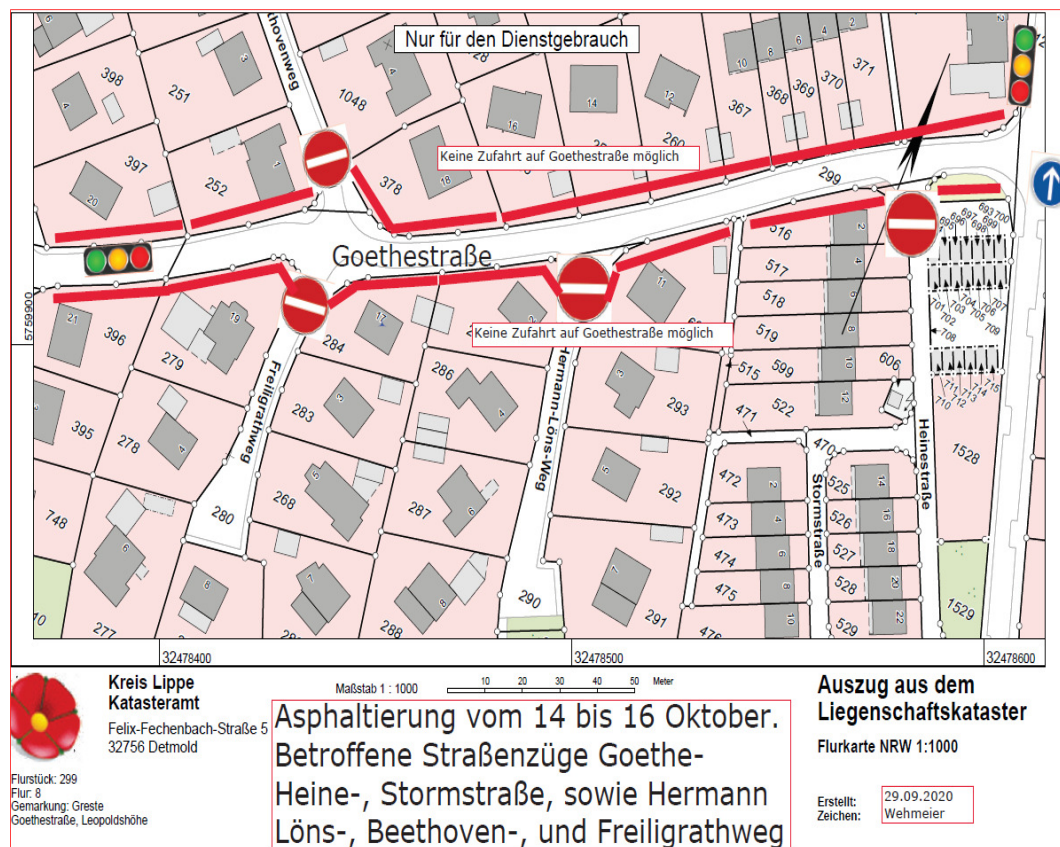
Nur für den Dienstgebrauch

Keine Zufahrt auf Goethestraße möglich

Goethestraße

Keine Zufahrt auf Goethestraße möglich

hovenweg

Freiligrathweg

Hermann-Löns-Weg

Stormstraße

Heinestraße

398 251 1048 397 252 378 299 367 368 369 370 371 260 516 517 518 519 515 599 606 522 471 470 525 526 527 528 529 472 473 474 475 476 396 279 284 286 293 395 278 283 292 268 287 280 748 277 288 290 291 1528 1529

5759900

32478400

32478500

32478600

Kreis Lippe
Katasteramt

Felix-Fechenbach-Straße 5
32756 Detmold

Flurstück: 299
Flur: 8
Gemarkung: Greste
Goethestraße, Leopoldshöhe

Maßstab 1 : 1000

10 20 30 40 50 Meter

Asphaltierung vom 14 bis 16 Oktober. Betroffene Straßenzüge Goethe- Heine-, Stormstraße, sowie Hermann Löns-, Beethoven-, und Freiligrathweg

Auszug aus dem Liegenschaftskataster

Flurkarte NRW 1:1000

Erstellt: 29.09.2020
Zeichen: Wehmeier